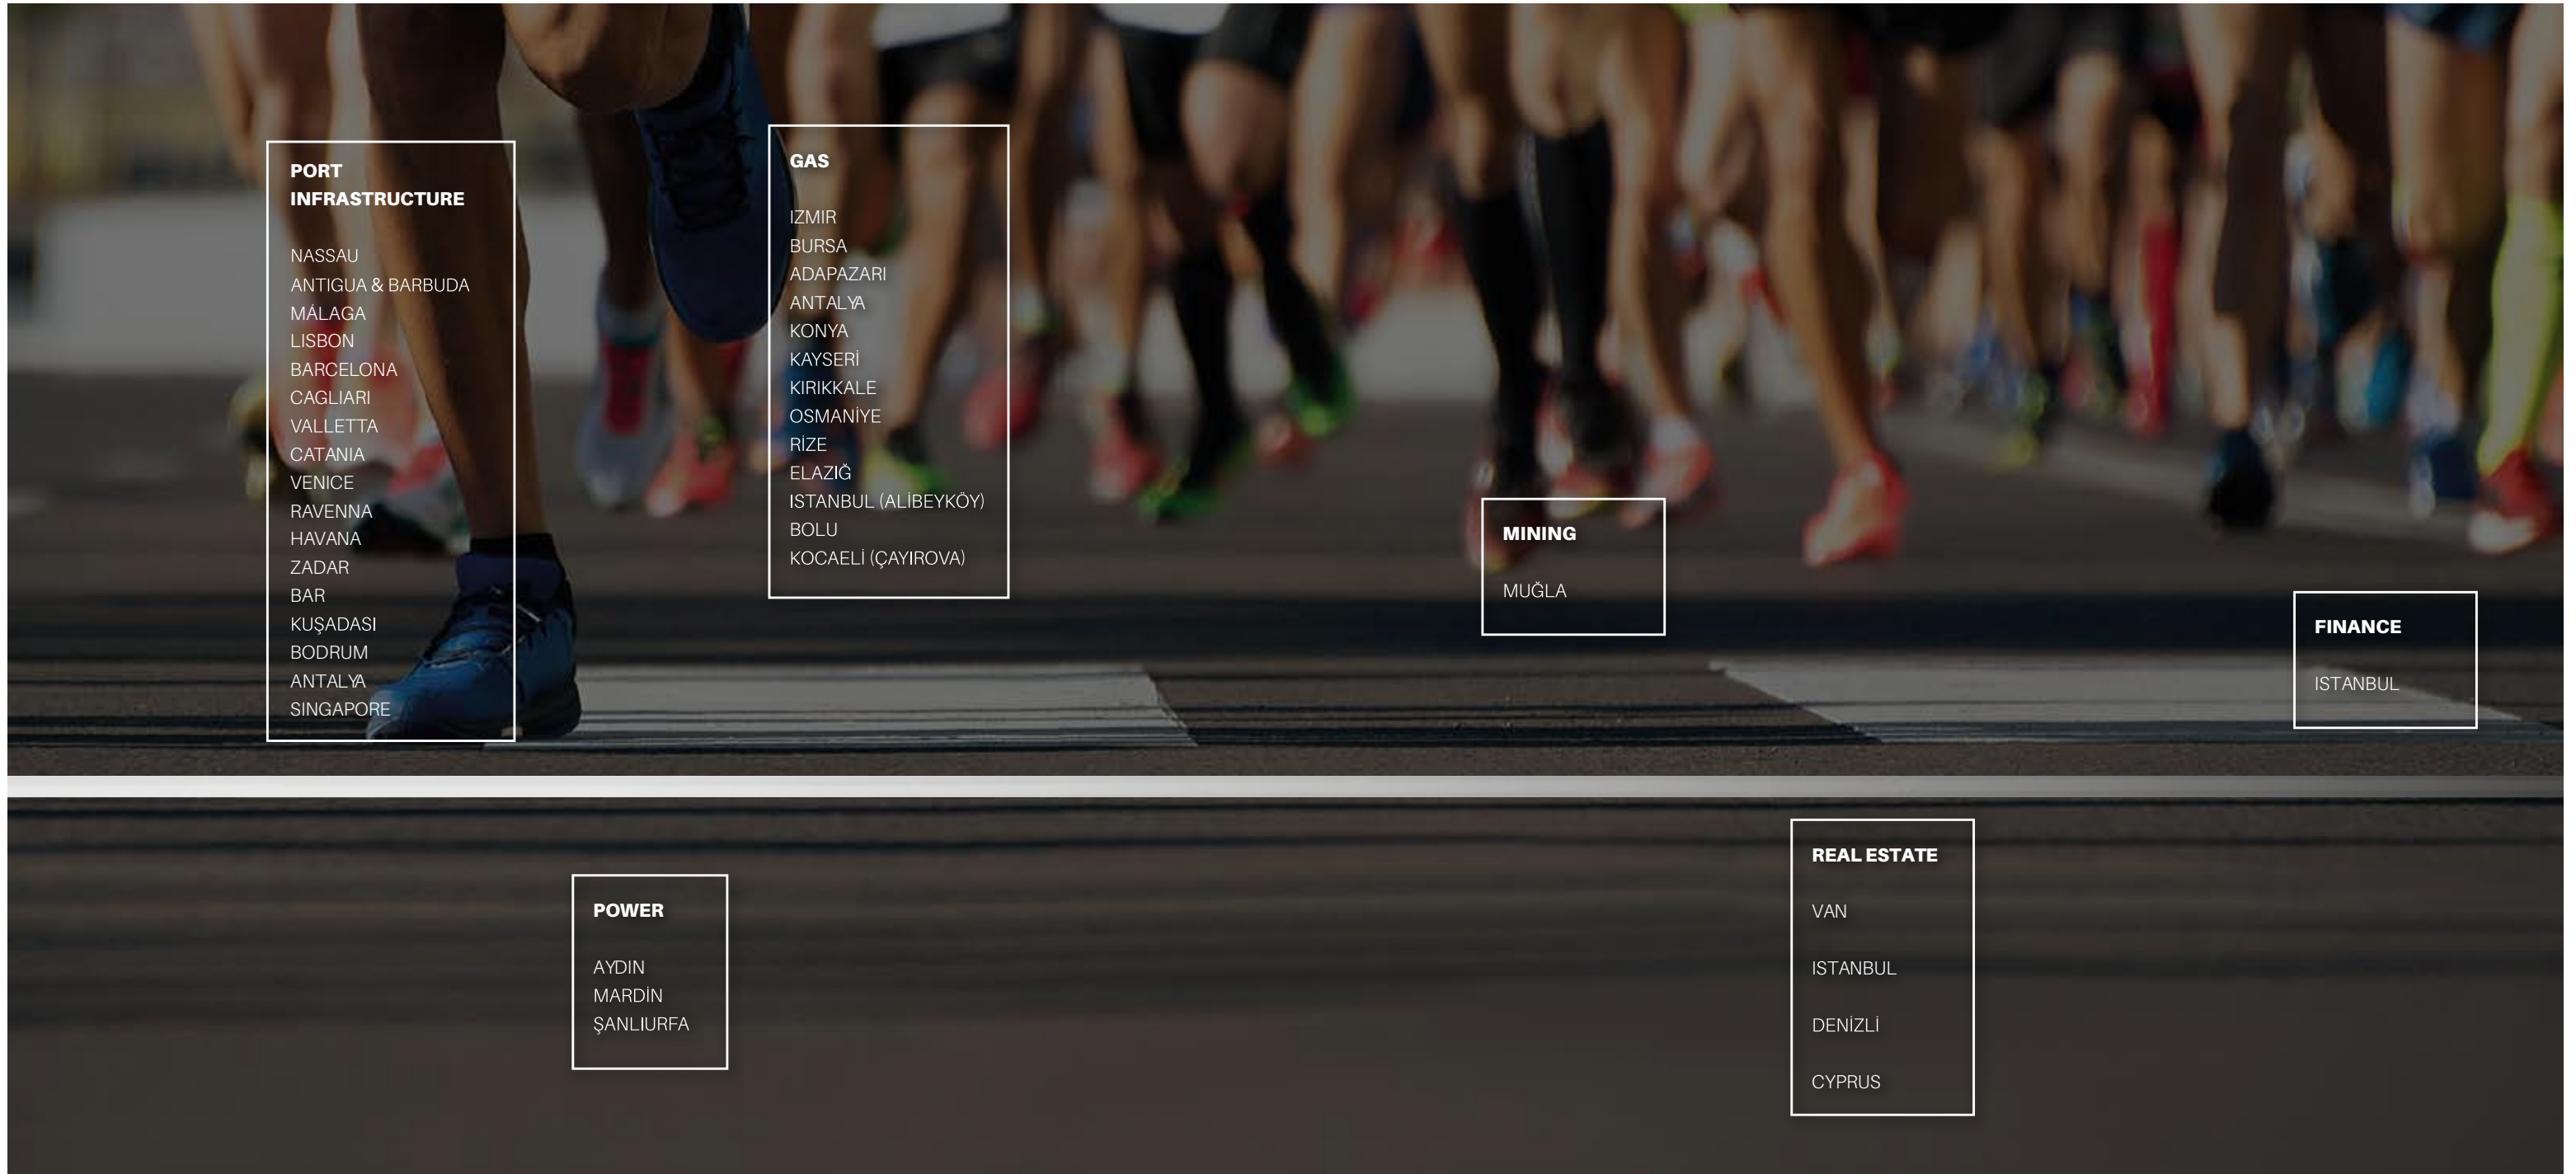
PORT INFRASTRUCTURE

NASSAU
ANTIGUA & BARBUDA
MÁLAGA
LISBON
BARCELONA
CAGLIARI
VALLETTA
CATANIA
VENICE
RAVENNA
HAVANA
ZADAR
BAR
KUŞADASI
BODRUM
ANTALYA
SINGAPORE

GAS

IZMIR
BURSA
ADAPAZARI
ANTALYA
KONYA
KAYSERİ
KIRIKKALE
OSMANİYE
RİZE
ELAZIĞ
ISTANBUL (ALİBEYKÖY)
BOLU
KOCAELİ (ÇAYIROVA)

MINING

MUĞLA

FINANCE

ISTANBUL

POWER

AYDIN
MARDİN
ŞANLIURFA

REAL ESTATE

VAN
ISTANBUL
DENİZLİ
CYPRUS